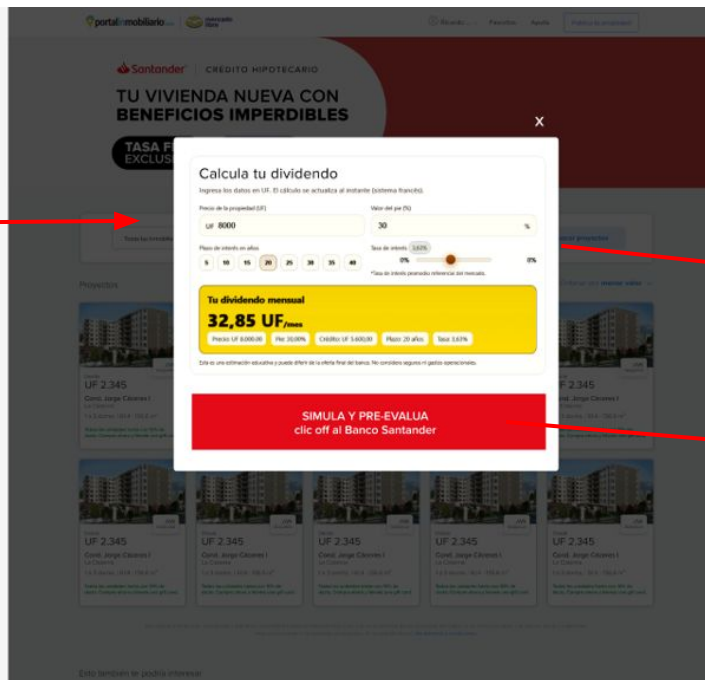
portalinmobiliario mercado libre

Santander | CRÉDITO HIPOTECARIO

TU VIVIENDA NUEVA CON BENEFICIOS IMPERDIBLES

TASA F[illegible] EXCLUS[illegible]

×

Calcula tu dividendo

Ingresa los datos en UF. El cálculo se actualiza al instante (sistema francés).

Precio de la propiedad (UF)
UF 8000

Valor del pie (%)
30 %

Plazo de interés en años
5 10 15 20 25 30 35 40

Tasa de interés 3,63%
0% 0%

*Tasa de interés promedio referencial del mercado.

Tu dividendo mensual
32,85 UF/mes
Precio: UF 8.000,00 | Pie: 30,00% | Crédito: UF 5.600,00 | Plazo: 20 años | Tasa: 3,63%

Esto es una estimación educativa y puede diferir de la oferta final del banco. No considera seguros ni gastos operacionales.

SIMULA Y PRE-EVALUA
clic off al Banco Santander

Proyectos

UF 2.345
Cond. Jorge Cáceres I
La Cisterna

UF 2.345
Cond. Jorge Cáceres I
La Cisterna

UF 2.345
Cond. Jorge Cáceres I
La Cisterna

UF 2.345
Cond. Jorge Cáceres I
La Cisterna

UF 2.345
Cond. Jorge Cáceres I
La Cisterna

UF 2.345
Cond. Jorge Cáceres I
La Cisterna

UF 2.345
Cond. Jorge Cáceres I
La Cisterna

Esto también te podría interesar